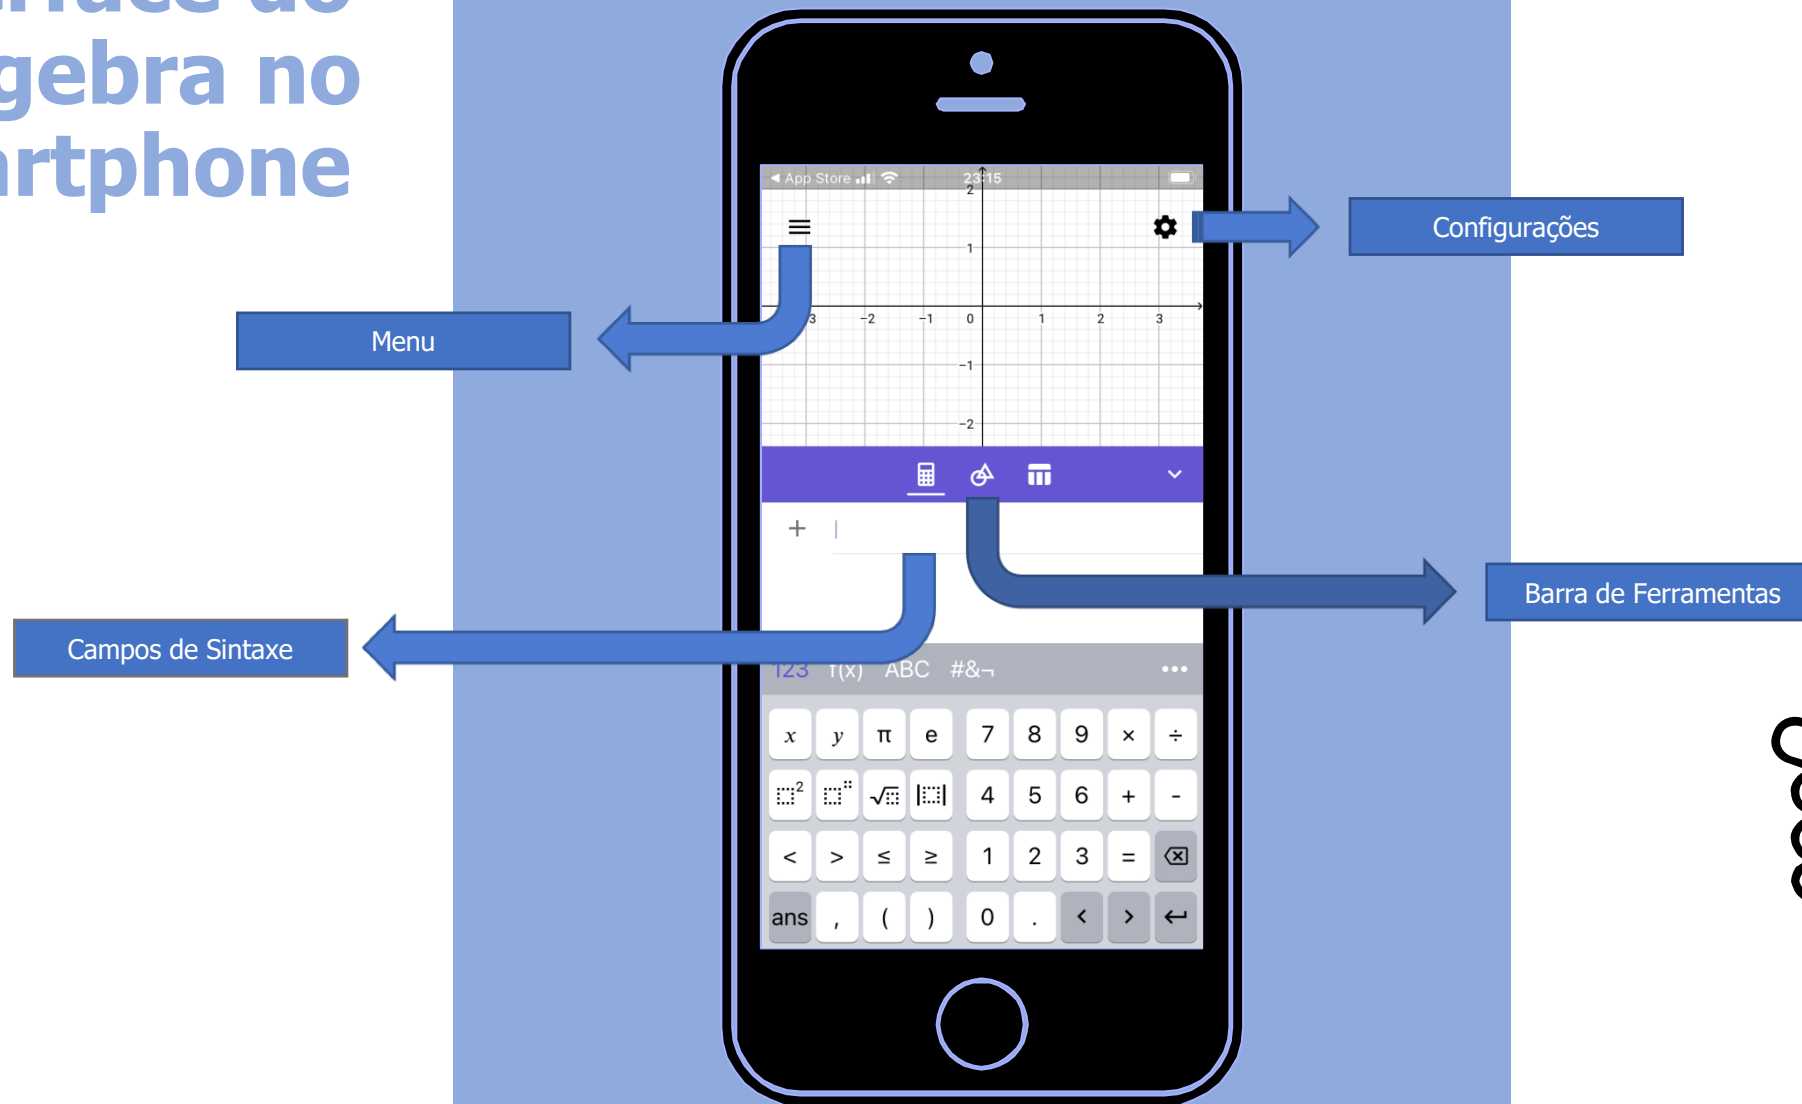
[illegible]
gebra no
rtphone

◂ App Store 23:15

Configurações

Menu

2
1
3 −2 −1 0 1 2 3
−1
−2

Barra de Ferramentas

+

Campos de Sintaxe

123 f(x) ABC #&¬ •••

| $x$ | $y$ | π | e | 7 | 8 | 9 | × | ÷ |
|---|---|---|---|---|---|---|---|---|
| $\square^2$ | $\square^{\square}$ | $\sqrt{\square}$ | $\|\square\|$ | 4 | 5 | 6 | + | - |
| < | > | ≤ | ≥ | 1 | 2 | 3 | = | ⌫ |
| ans | , | ( | ) | 0 | . | < | > | ↵ |